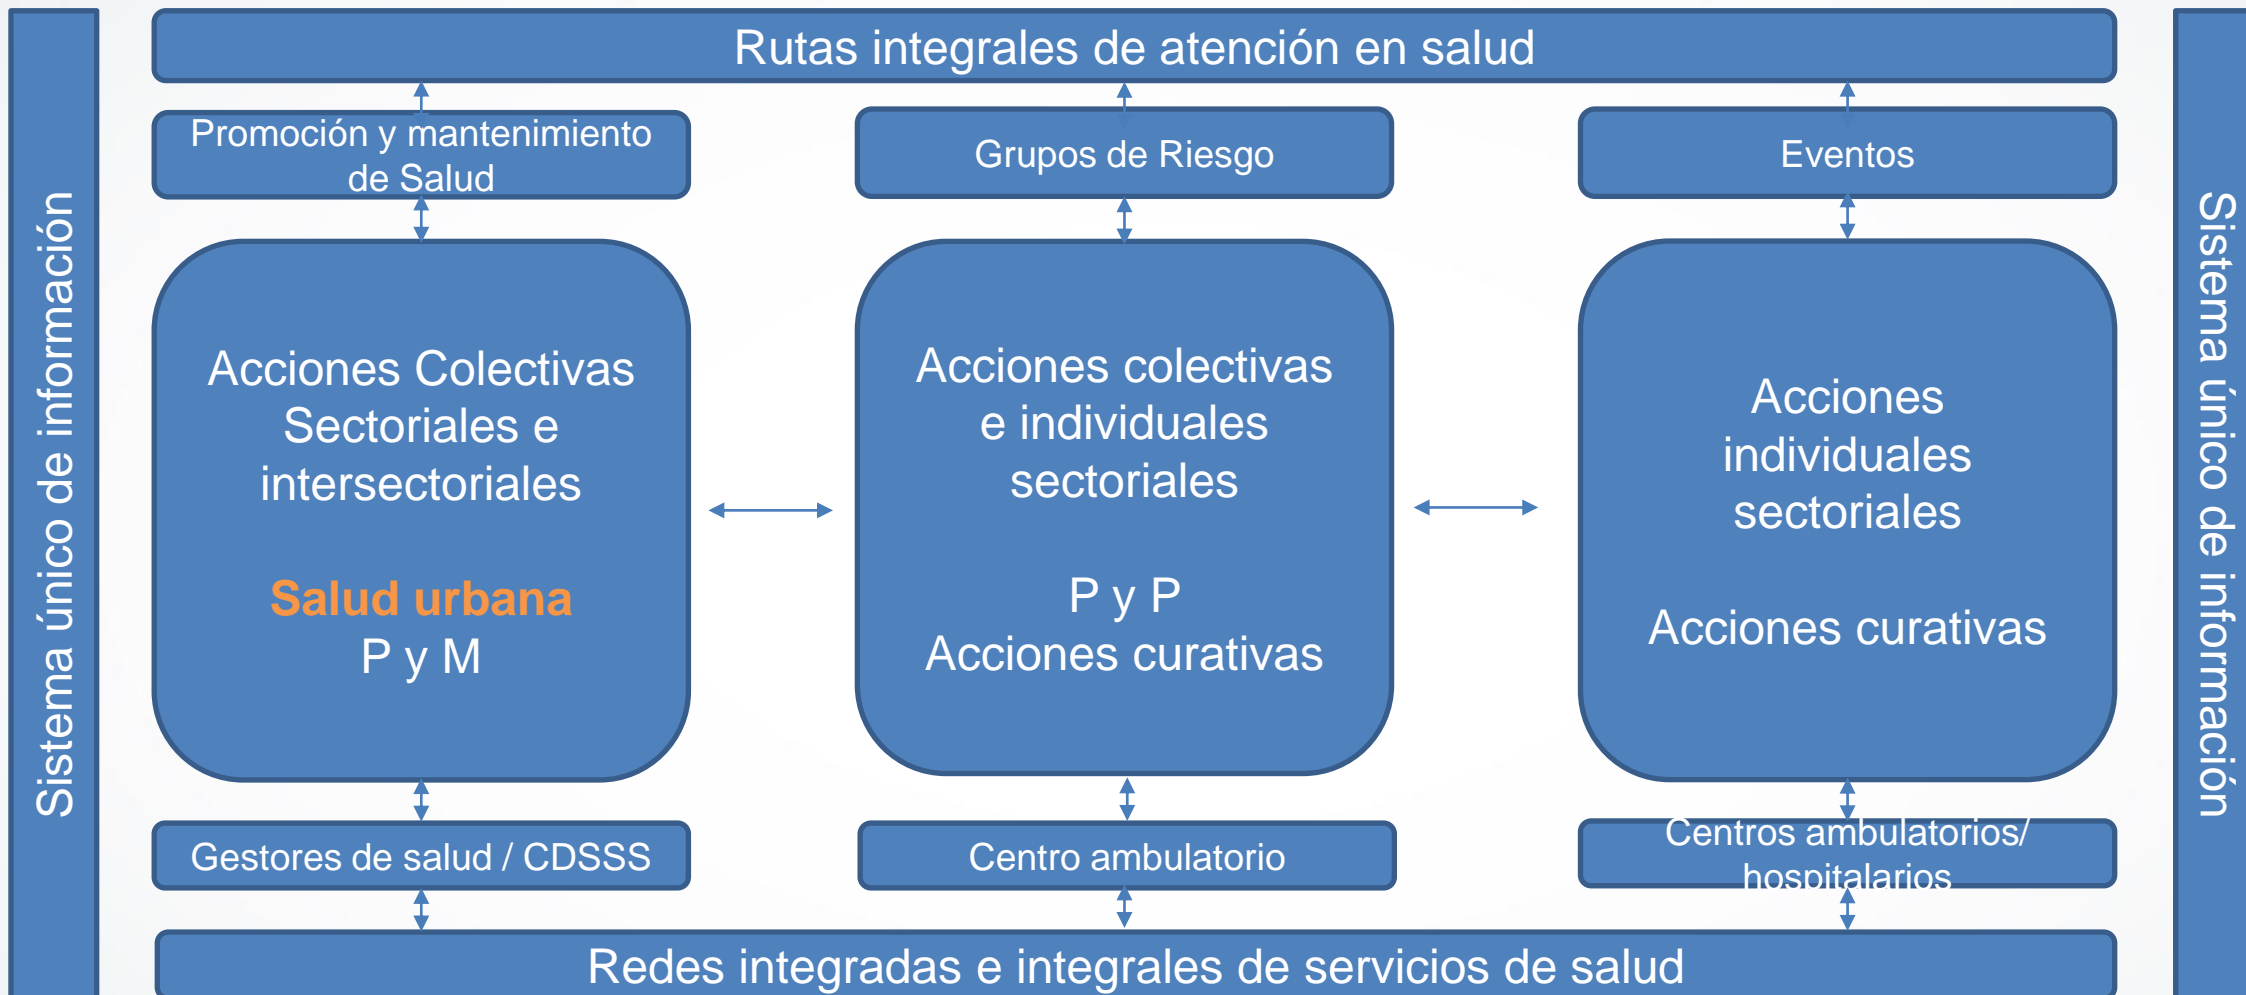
Sistema único de información

Rutas integrales de atención en salud

Promoción y mantenimiento de Salud

Grupos de Riesgo

Eventos

Acciones Colectivas Sectoriales e intersectoriales

Salud urbana
P y M

Acciones colectivas e individuales sectoriales

P y P
Acciones curativas

Acciones individuales sectoriales

Acciones curativas

Gestores de salud / CDSSS

Centro ambulatorio

Centros ambulatorios/ hospitalarios

Redes integradas e integrales de servicios de salud

Sistema único de información